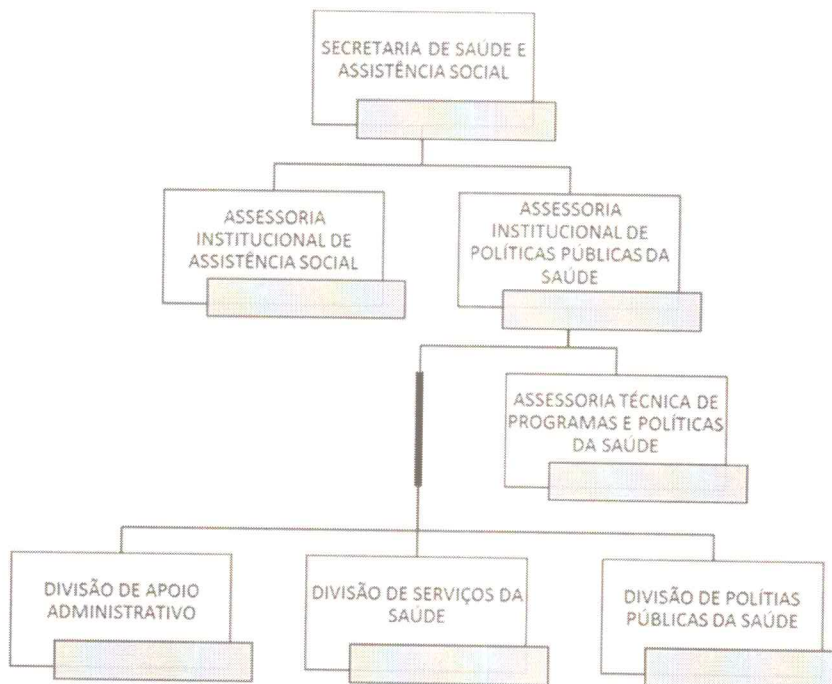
SECRETARIA DE SAÚDE E ASSISTÊNCIA SOCIAL

ASSESSORIA INSTITUCIONAL DE ASSISTÊNCIA SOCIAL

ASSESSORIA INSTITUCIONAL DE POLÍTICAS PÚBLICAS DA SAÚDE

ASSESSORIA TÉCNICA DE PROGRAMAS E POLÍTICAS DA SAÚDE

DIVISÃO DE APOIO ADMINISTRATIVO

DIVISÃO DE SERVIÇOS DA SAÚDE

DIVISÃO DE POLÍTIAS PÚBLICAS DA SAÚDE